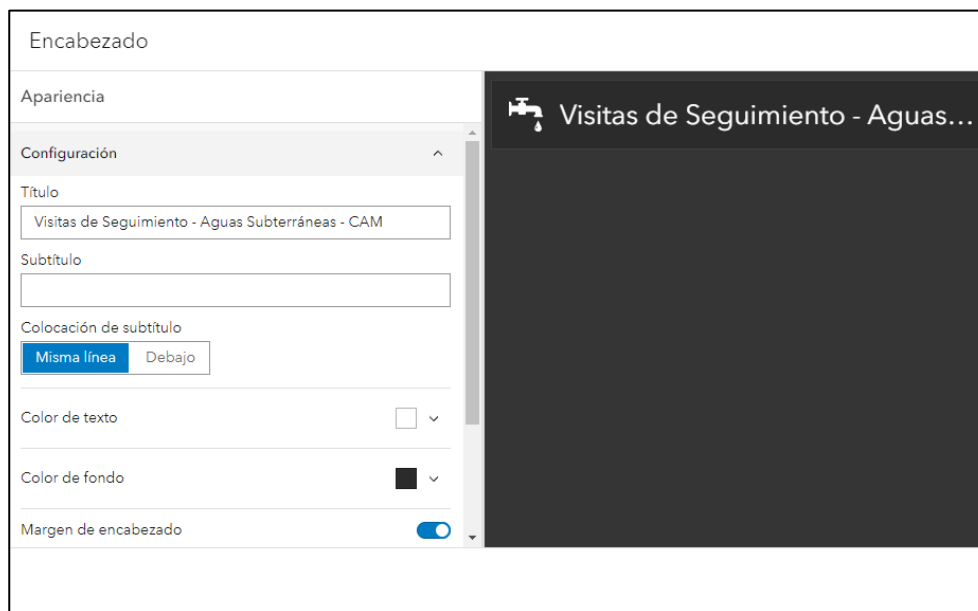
Encabezado

Apariencia

Configuración

Título

Visitas de Seguimiento - Aguas Subterráneas - CAM

Subtítulo

Colocación de subtítulo

Misma línea

Debajo

Color de texto

Color de fondo

Margen de encabezado

Visitas de Seguimiento - Aguas...